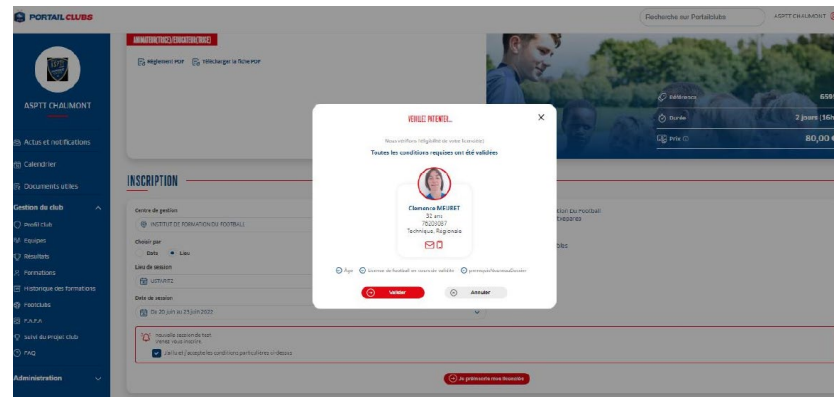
PORTAIL CLUBS

Recherche sur Portailclubs

ASPTT CHAUMONT

ASPTT CHAUMONT

Actus et notifications

Calendrier

Documents utiles

Gestion du club

Profil Club

Equipes

Résultats

Formations

Historique des formations

Footclubs

F.A.F.A

Suivi du Projet Club

FAQ

Administration

ANIMATEUR(TRICE)/EDUCATEUR(TRICE)

Règlement PDF

Télécharger la fiche PDF

Référence

659

Durée

2 jours (16h

Prix

80,00 €

INSCRIPTION

Centre de gestion

INSTITUT DE FORMATION DU FOOTBALL

Choisir par

Date

Lieu

Lieu de session

USTVITZ

Date de session

Du 20 juin au 25 juin 2022

tion Du Football

Exigences

ibles

Nouvelle session de foot

Venez vous inscrire

J'ai lu et j'accepte les conditions particulières ci-dessus

Je préinscris mes licencié(s)

VEUILLEZ PATIENTER...

Nous vérifions l'éligibilité de votre licencié(s)

Toutes les conditions requises ont été validées

Clemence MEURET

31 ans

75209087

Technique, Régionale

Age

Licence de football en cours de validité

prérequis/Nouveau/Dossier

Valider

Annuler